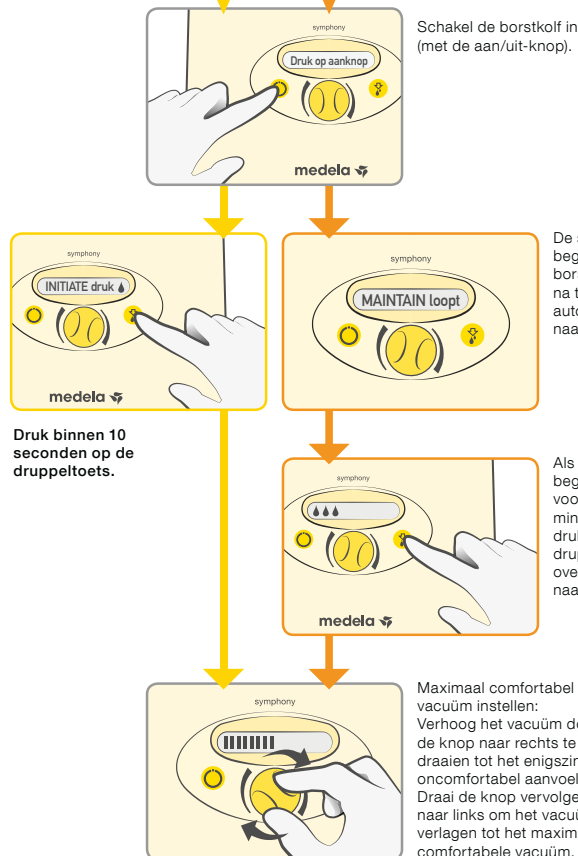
symphony

Druk op aanknop

medela

Schakel de borstkolf in (met de aan/uit-knop).

symphony

INITIATE druk

medela

Druk binnen 10 seconden op de druppeltoets.

symphony

MAINTAIN loopt

De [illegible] beg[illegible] bor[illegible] na t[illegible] auto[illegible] naa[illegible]

symphony

medela

Als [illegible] beg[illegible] voo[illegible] min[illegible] druk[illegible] drup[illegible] ove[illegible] naa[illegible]

symphony

Maximaal comfortabel vacuüm instellen:
Verhoog het vacuüm d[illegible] de knop naar rechts te draaien tot het enigszin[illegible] oncomfortabel aanvoel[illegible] Draai de knop vervolge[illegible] naar links om het vacuü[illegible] verlagen tot het maxim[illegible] comfortabele vacuüm.